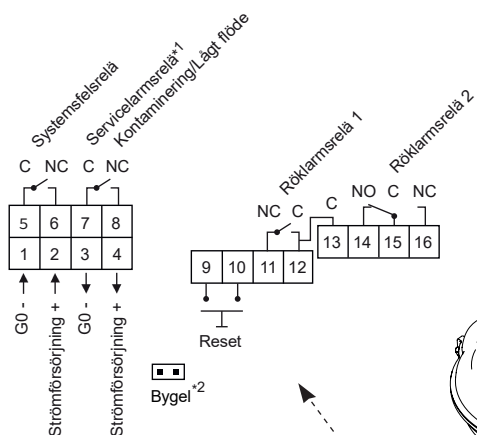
Systemsfelsrelä

Servicelarmsrelä*1
Kontaminering/Lågt flöde

C NC C NC

5 6 7 8
1 2 3 4

G0 -
Strömförsörjning +
G0 -
Strömförsörjning +

Röklarmsrelä 1
Röklarmsrelä 2

NC C
C
NO C NC

13 14 15 16

9 10 11 12

Reset

Bygel*2